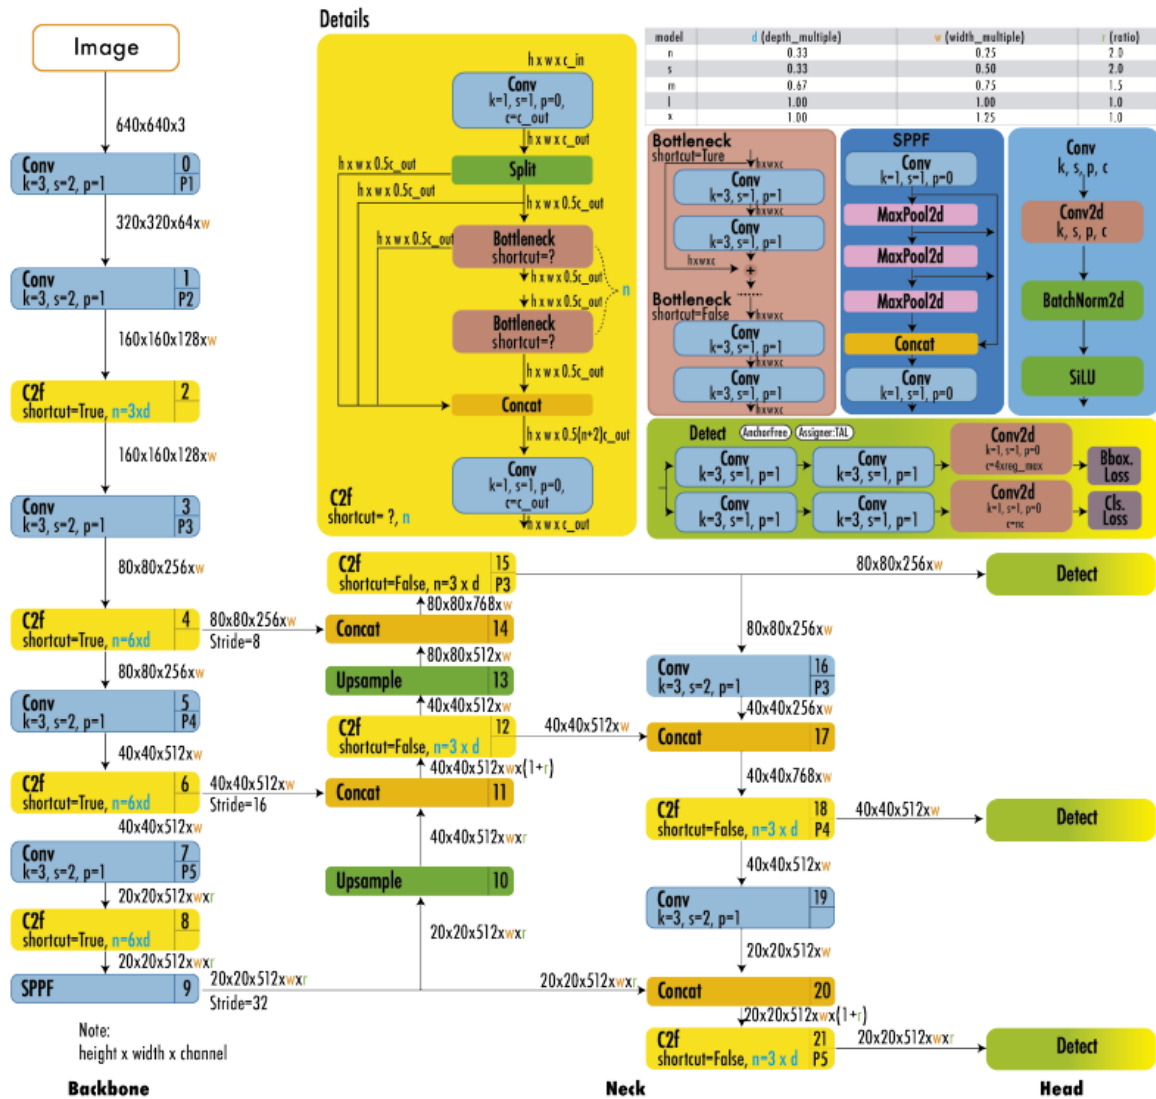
Image

640x640x3

Conv
k=3, s=2, p=1
0
P1

320x320x64xw

Conv
k=3, s=2, p=1
1
P2

160x160x128xw

C2f
shortcut=True, n=3xd
2

160x160x128xw

Conv
k=3, s=2, p=1
3
P3

80x80x256xw

C2f
shortcut=True, n=6xd
4

80x80x256xw
Stride=8

80x80x256xw

Conv
k=3, s=2, p=1
5
P4

40x40x512xw

C2f
shortcut=True, n=6xd
6

40x40x512xw
Stride=16

40x40x512xw

Conv
k=3, s=2, p=1
7
P5

20x20x512xwxr

C2f
shortcut=True, n=6xd
8

20x20x512xwxr

SPPF
9

20x20x512xwxr
Stride=32

Note:
height x width x channel

Backbone

Details

h x w x c_in
Conv
k=1, s=1, p=0, c=c_out
h x w x c_out
Split
h x w x 0.5c_out
h x w x 0.5c_out
h x w x 0.5c_out
h x w x 0.5c_out
Bottleneck
shortcut=?
h x w x 0.5c_out
h x w x 0.5c_out
n
Bottleneck
shortcut=?
h x w x 0.5c_out
Concat
h x w x 0.5(n+2)c_out
Conv
k=1, s=1, p=0, c=c_out
h x w x c_out
C2f
shortcut= ?, n

| model | d (depth_multiple) | w (width_multiple) | r (ratio) |
|---|---|---|---|
| n | 0.33 | 0.25 | 2.0 |
| s | 0.33 | 0.50 | 2.0 |
| m | 0.67 | 0.75 | 1.5 |
| l | 1.00 | 1.00 | 1.0 |
| x | 1.00 | 1.25 | 1.0 |

Bottleneck
shortcut=Ture
hxwxc
Conv
k=3, s=1, p=1
hxwxc
Conv
k=3, s=1, p=1
hxwxc
+
Bottleneck
shortcut=False
hxwxc
Conv
k=3, s=1, p=1
hxwxc
Conv
k=3, s=1, p=1
hxwxc

SPPF
Conv
k=1, s=1, p=0
MaxPool2d
MaxPool2d
MaxPool2d
Concat
Conv
k=1, s=1, p=0

Conv
k, s, p, c
Conv2d
k, s, p, c
BatchNorm2d
SiLU

Detect
AnchorFree
Assigner:TAL
Conv
k=3, s=1, p=1
Conv
k=3, s=1, p=1
Conv2d
k=1, s=1, p=0
c=4xreg_max
Bbox.
Loss
Conv
k=3, s=1, p=1
Conv
k=3, s=1, p=1
Conv2d
k=1, s=1, p=0
c=nc
Cls.
Loss

C2f
shortcut=False, n=3 x d
15
P3
80x80x768xw
Concat
14
80x80x512xw
Upsample
13
40x40x512xw
C2f
shortcut=False, n=3 x d
12
40x40x512xw(1+r)
Concat
11
40x40x512xwxr
Upsample
10
20x20x512xwxr

80x80x256xw
Detect

80x80x256xw
Conv
k=3, s=2, p=1
16
P3
40x40x256xw
40x40x512xw
Concat
17
40x40x768xw
C2f
shortcut=False, n=3 x d
18
P4
40x40x512xw
Detect
40x40x512xw
Conv
k=3, s=2, p=1
19
20x20x512xw
20x20x512xwxr
Concat
20
20x20x512xwx(1+r)
C2f
shortcut=False, n=3 x d
21
P5
20x20x512xwxr
Detect

Neck

Head